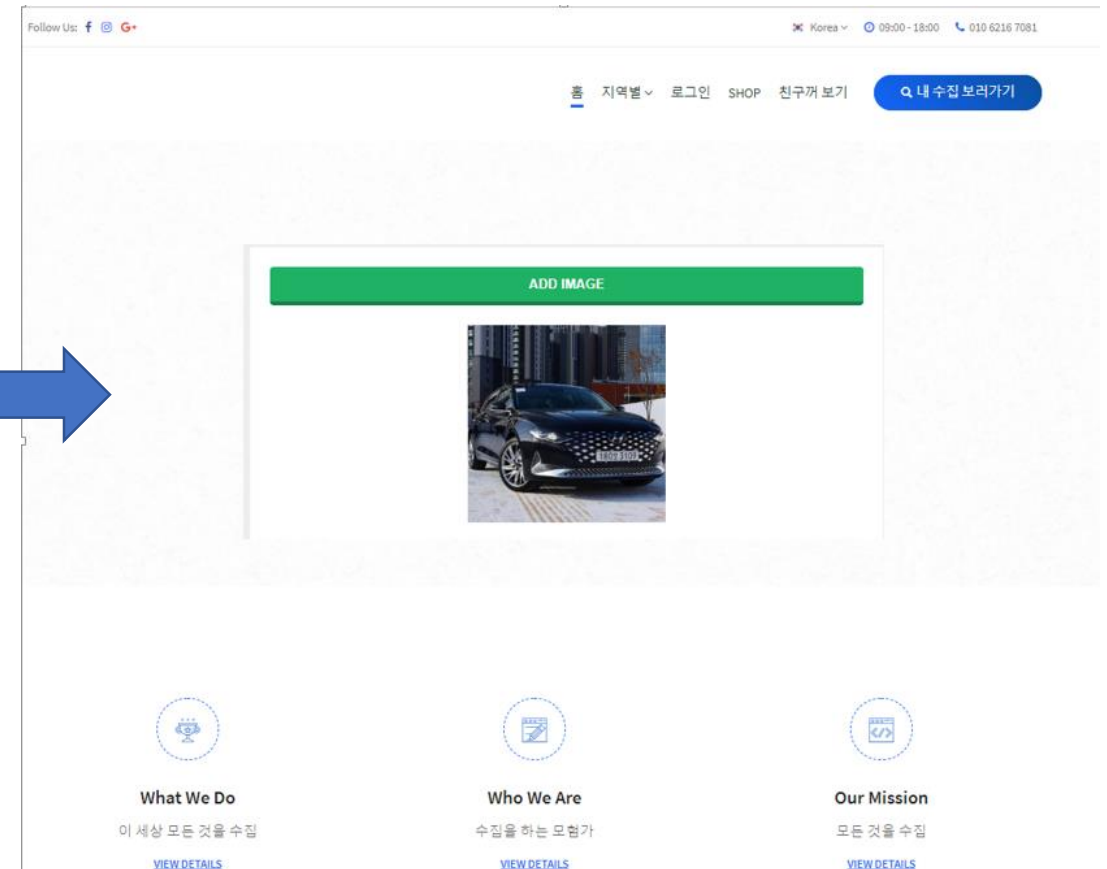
Follow Us:

Korea 09:00 - 18:00 010 6216 7081

홈 지역별 로그인 SHOP 친구꺼 보기 내 수집 보러가기

ADD IMAGE

What We Do
이 세상 모든 것을 수집
VIEW DETAILS

Who We Are
수집을 하는 모험가
VIEW DETAILS

Our Mission
모든 것을 수집
VIEW DETAILS